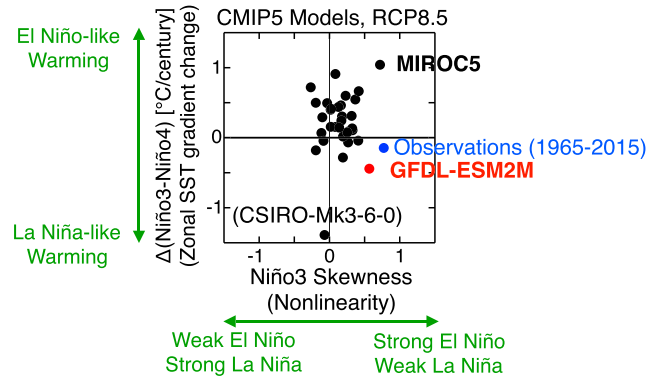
CMIP5 Models, RCP8.5

El Niño-like Warming

La Niña-like Warming

Δ(Niño3-Niño4) [°C/century] (Zonal SST gradient change)

1

0

-1

MIROC5

Observations (1965-2015)

GFDL-ESM2M

(CSIRO-Mk3-6-0)

-1

0

1

Niño3 Skewness (Nonlinearity)

Weak El Niño Strong La Niña

Strong El Niño Weak La Niña